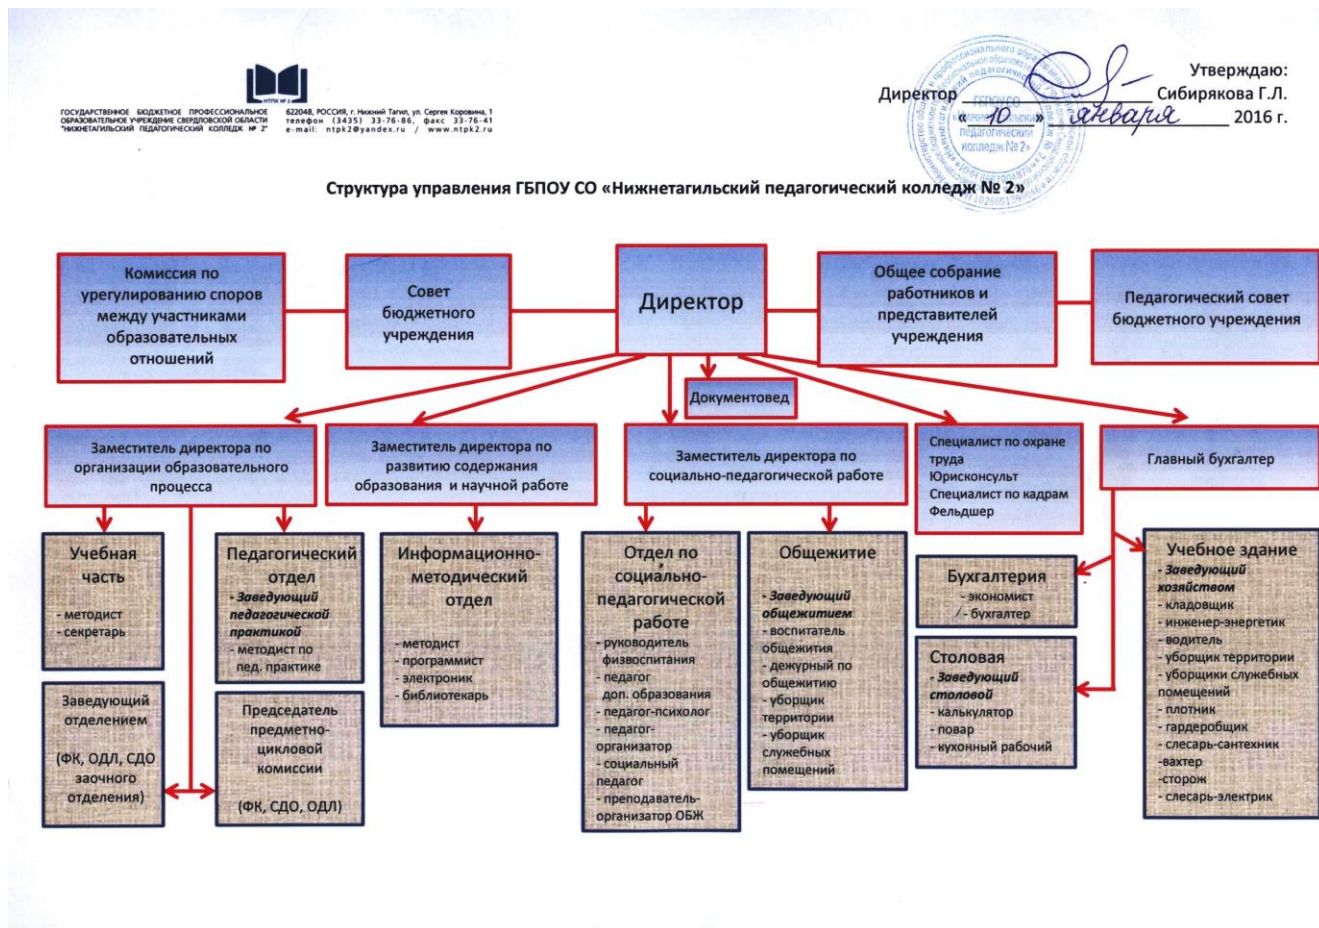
НПТК № 2

ГОСУДАРСТВЕННОЕ БЮДЖЕТНОЕ ПРОФЕССИОНАЛЬНОЕ ОБРАЗОВАТЕЛЬНОЕ УЧРЕЖДЕНИЕ СВЕРДЛОВСКОЙ ОБЛАСТИ "НИЖНЕТАГИЛЬСКИЙ ПЕДАГОГИЧЕСКИЙ КОЛЛЕДЖ № 2"

622048, РОССИЯ, г. Нижний Тагил, ул. Сергея Коровина, 1 телефон (3435) 33-76-86, факс 33-76-41 e-mail: ntpk2@yandex.ru / www.ntpk2.ru

Утверждаю:
Директор Сибирякова Г.Л.
«10» января 2016 г.

ГБПОУ СО «Нижнетагильский педагогический колледж № 2»

Структура управления ГБПОУ СО «Нижнетагильский педагогический колледж № 2»

Комиссия по урегулированию споров между участниками образовательных отношений

Совет бюджетного учреждения

Директор

Общее собрание работников и представителей учреждения

Педагогический совет бюджетного учреждения

Документовед

Заместитель директора по организации образовательного процесса

Заместитель директора по развитию содержания образования и научной работе

Заместитель директора по социально-педагогической работе

Специалист по охране труда
Юрисконсульт
Специалист по кадрам
Фельдшер

Главный бухгалтер

Учебная часть
- методист
- секретарь

Педагогический отдел
- Заведующий педагогической практикой
- методист по пед. практике

Информационно-методический отдел
- методист
- программист
- электроник
- библиотекарь

Отдел по социально-педагогической работе
- руководитель физвоспитания
- педагог доп. образования
- педагог-психолог
- педагог-организатор
- социальный педагог
- преподаватель-организатор ОБЖ

Общежитие
- Заведующий общежитием
- воспитатель общежития
- дежурный по общежитию
- уборщик территории
- уборщик служебных помещений

Бухгалтерия
- экономист
- бухгалтер

Столовая
- Заведующий столовой
- калькулятор
- повар
- кухонный рабочий

Учебное здание
- Заведующий хозяйством
- кладовщик
- инженер-энергетик
- водитель
- уборщик территории
- уборщики служебных помещений
- плотник
- гардеробщик
- слесарь-сантехник
-вахтер
-сторож
- слесарь-электрик

Заведующий отделением
(ФК, ОДЛ, СДО заочного отделения)

Председатель предметно-цикловой комиссии
(ФК, СДО, ОДЛ)